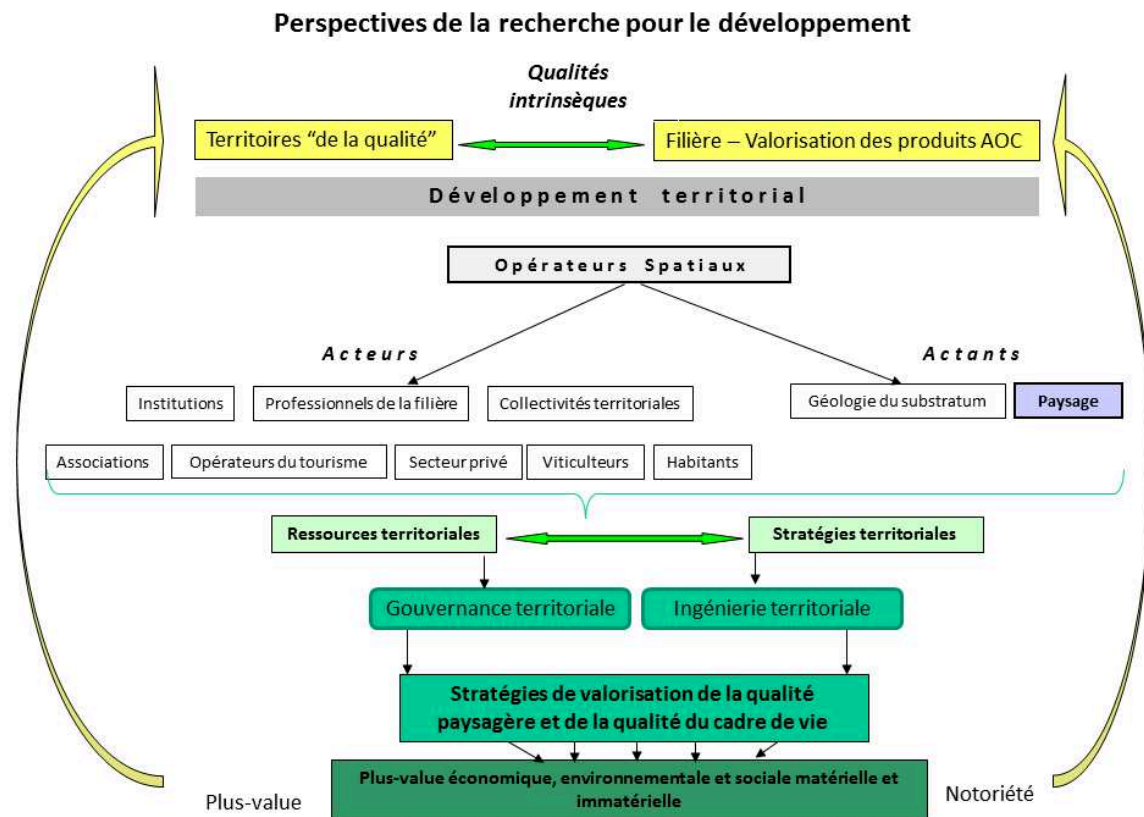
Perspectives de la recherche pour le développement

Qualités intrinsèques

Territoires "de la qualité"

Filière – Valorisation des produits AOC

Développement territorial

Opérateurs Spatiaux

Acteurs

Actants

Institutions

Professionnels de la filière

Collectivités territoriales

Géologie du substratum

Paysage

Associations

Opérateurs du tourisme

Secteur privé

Viticulteurs

Habitants

Ressources territoriales

Stratégies territoriales

Gouvernance territoriale

Ingénierie territoriale

Stratégies de valorisation de la qualité paysagère et de la qualité du cadre de vie

Plus-value économique, environnementale et sociale matérielle et immatérielle

Plus-value

Notoriété